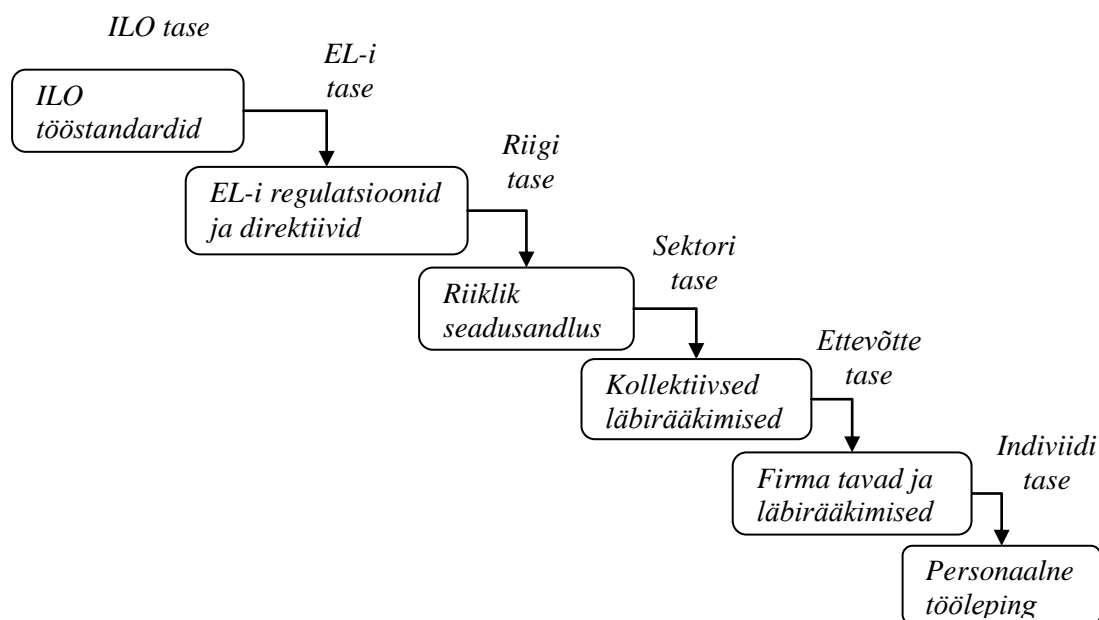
ILO tase

ILO tööstandardid

EL-i tase

EL-i regulatsioonid ja direktiivid

Riigi tase

Riiklik seadusandlus

Sektori tase

Kollektiivsed läbirääkimised

Ettevõtte tase

Firma tavad ja läbirääkimised

Indiviidi tase

Personaalne tööleping